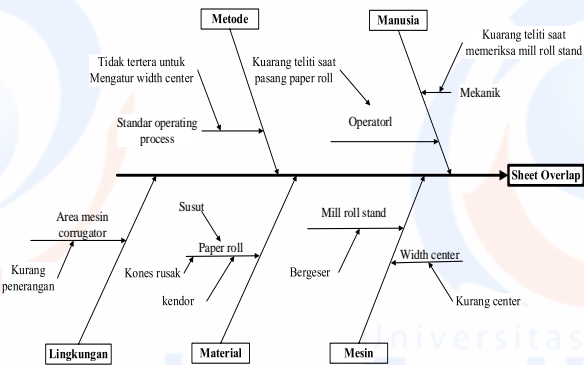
Metode

Manusia

Kuarang teliti saat memeriksa mill roll stand

Tidak tertera untuk Mengatur width center

Kuarang teliti saat pasang paper roll

Mekanik

Standar operating process

Operatorl

Sheet Overlap

Area mesin corrugator

Susut

Paper roll

Mill roll stand

Width center

Kurang penerangan

Kones rusak

kendor

Bergeser

Kurang center

Lingkungan

Material

Mesin

Universitas